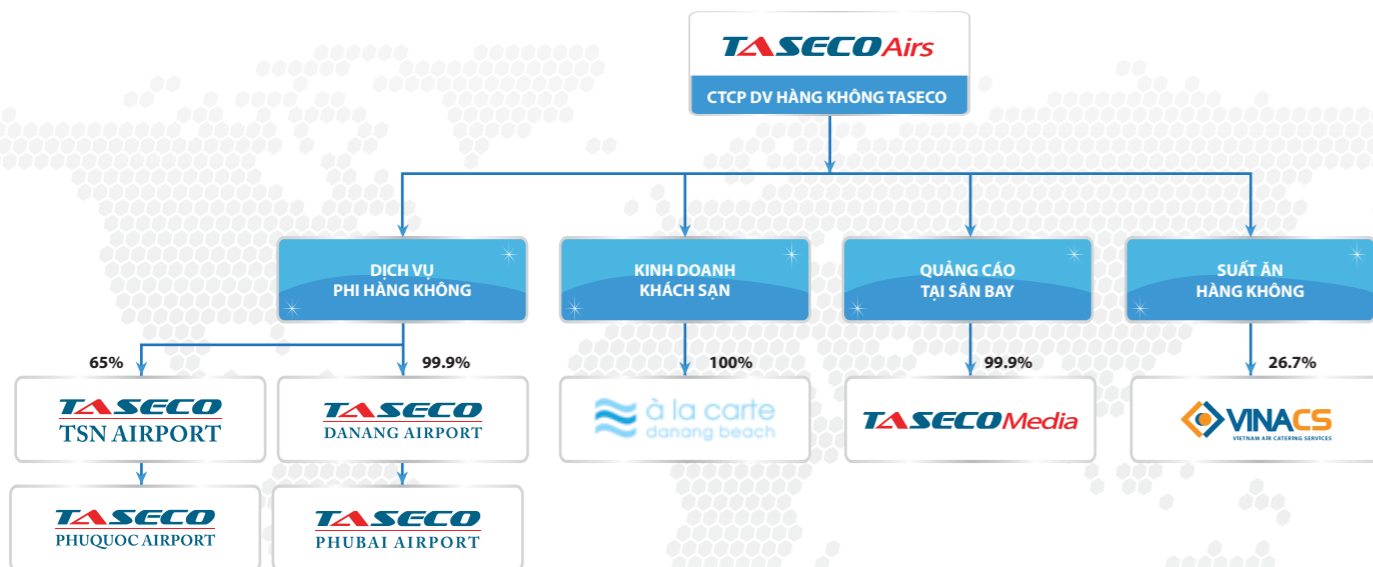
TASECO Airs

CTCP DV HÀNG KHÔNG TASECO

DỊCH VỤ PHI HÀNG KHÔNG

KINH DOANH KHÁCH SẠN

QUẢNG CÁO TẠI SÂN BAY

SUẤT ĂN HÀNG KHÔNG

65%

99.9%

100%

99.9%

26.7%

TASECO TSN AIRPORT

TASECO DANANG AIRPORT

à la carte danang beach

TASECO Media

VINACS VIETNAM AIR CATERING SERVICES

TASECO PHUQUOC AIRPORT

TASECO PHUBAI AIRPORT